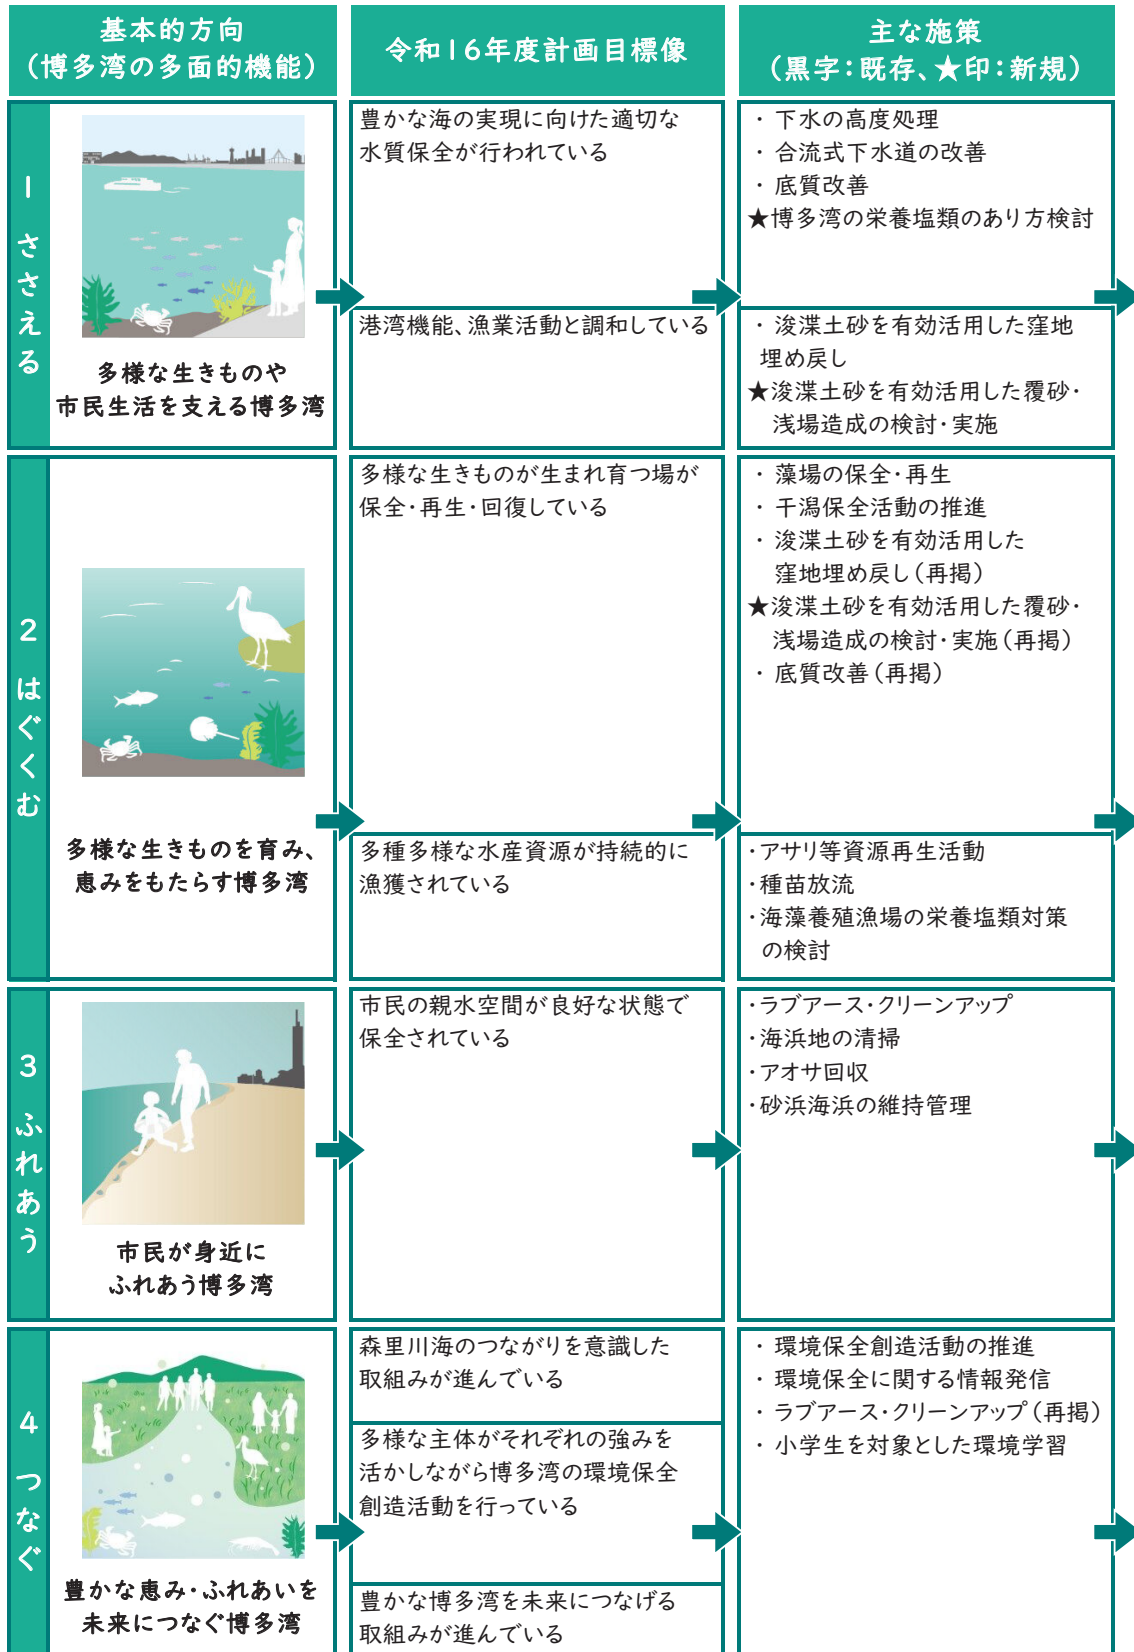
| 基本的方向（博多湾の多面的機能） | 令和16年度計画目標像 | 主な施策（黒字：既存、★印：新規） |
|---|---|---|
| 1 ささえる 多様な生きものや市民生活を支える博多湾 | 豊かな海の実現に向けた適切な水質保全が行われている | ・下水の高度処理<br>・合流式下水道の改善<br>・底質改善<br>★博多湾の栄養塩類のあり方検討 |
| | 港湾機能、漁業活動と調和している | ・浚渫土砂を有効活用した窪地埋め戻し<br>★浚渫土砂を有効活用した覆砂・浅場造成の検討・実施 |
| 2 はぐくむ 多様な生きものを育み、恵みをもたらす博多湾 | 多様な生きものが生まれ育つ場が保全・再生・回復している | ・藻場の保全・再生<br>・干潟保全活動の推進<br>・浚渫土砂を有効活用した窪地埋め戻し（再掲）<br>★浚渫土砂を有効活用した覆砂・浅場造成の検討・実施（再掲）<br>・底質改善（再掲） |
| | 多種多様な水産資源が持続的に漁獲されている | ・アサリ等資源再生活動<br>・種苗放流<br>・海藻養殖漁場の栄養塩類対策の検討 |
| 3 ふれあう 市民が身近にふれあう博多湾 | 市民の親水空間が良好な状態で保全されている | ・ラブアース・クリーンアップ<br>・海浜地の清掃<br>・アオサ回収<br>・砂浜海浜の維持管理 |
| 4 つなぐ 豊かな恵み・ふれあいを未来につなぐ博多湾 | 森里川海のつながりを意識した取組みが進んでいる<br>多様な主体がそれぞれの強みを活かしながら博多湾の環境保全創造活動を行っている<br>豊かな博多湾を未来につなげる取組みが進んでいる | ・環境保全創造活動の推進<br>・環境保全に関する情報発信<br>・ラブアース・クリーンアップ（再掲）<br>・小学生を対象とした環境学習 |